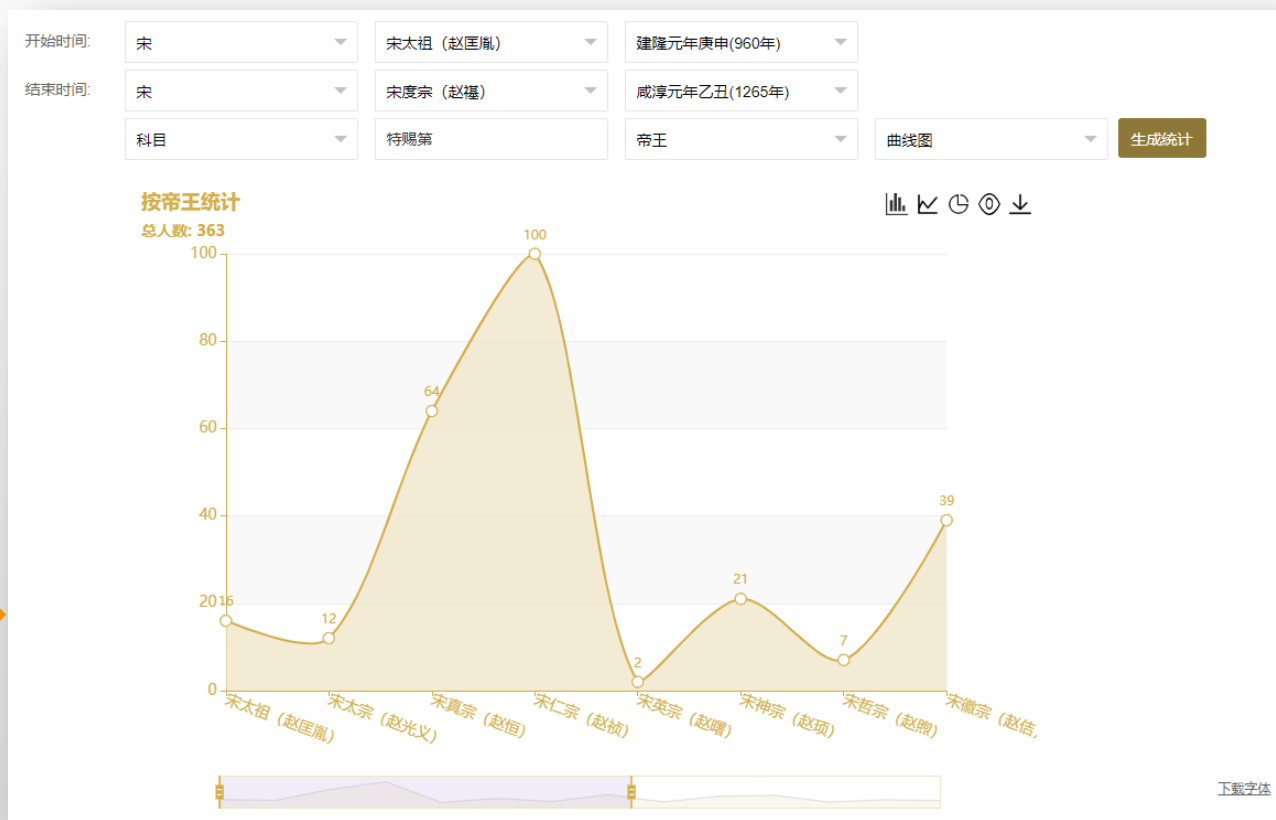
开始时间: 宋 宋太祖（赵匡胤） 建隆元年庚申(960年)

结束时间: 宋 宋度宗（赵禥） 咸淳元年乙丑(1265年)

科目 特赐第 帝王 曲线图 生成统计

按帝王统计

总人数: 363

100
80
60
40
20
0

16 12 64 100 2 21 7 39

宋太祖（赵匡胤） 宋太宗（赵光义） 宋真宗（赵恒） 宋仁宗（赵祯） 宋英宗（赵曙） 宋神宗（赵顼） 宋哲宗（赵煦） 宋徽宗（赵佶）

下载字体